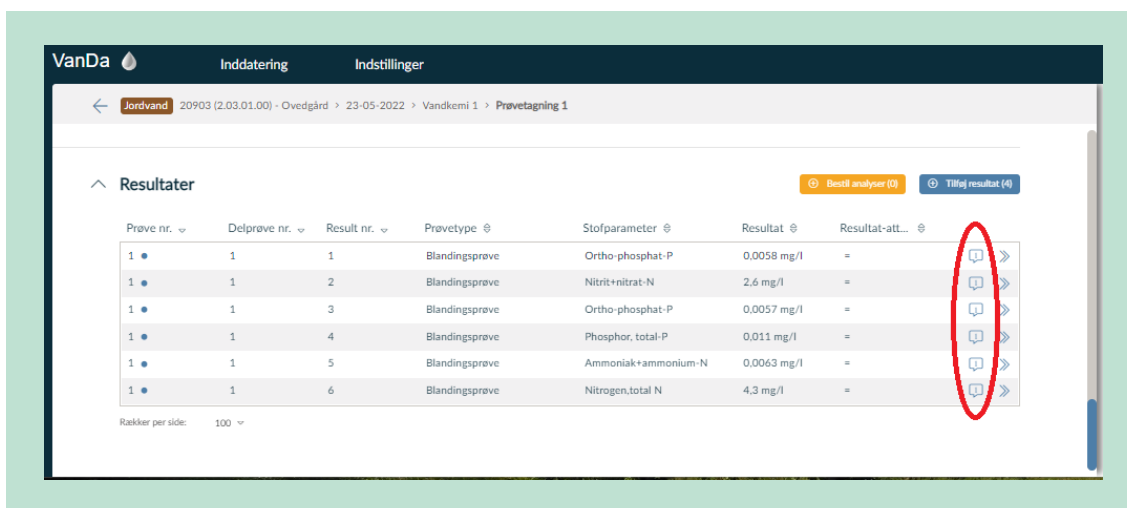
VanDa

Inddatering

Indstillinger

Jordvand 20903 (2.03.01.00) - Ovedgård > 23-05-2022 > Vandkemi 1 > Prøvetagning 1

Resultater

Bestil analyser (0)

Tilføj resultat (4)

| Prøve nr. | Delprøve nr. | Result nr. | Prøvetype | Stofparameter | Resultat | Resultat-att... |
|---|---|---|---|---|---|---|
| 1 | 1 | 1 | Blandingsprøve | Ortho-phosphat-P | 0,0058 mg/l | = |
| 1 | 1 | 2 | Blandingsprøve | Nitrit+nitrat-N | 2,6 mg/l | = |
| 1 | 1 | 3 | Blandingsprøve | Ortho-phosphat-P | 0,0057 mg/l | = |
| 1 | 1 | 4 | Blandingsprøve | Phosphor, total-P | 0,011 mg/l | = |
| 1 | 1 | 5 | Blandingsprøve | Ammoniak+ammonium-N | 0,0063 mg/l | = |
| 1 | 1 | 6 | Blandingsprøve | Nitrogen,total N | 4,3 mg/l | = |

Rækker per side: 100